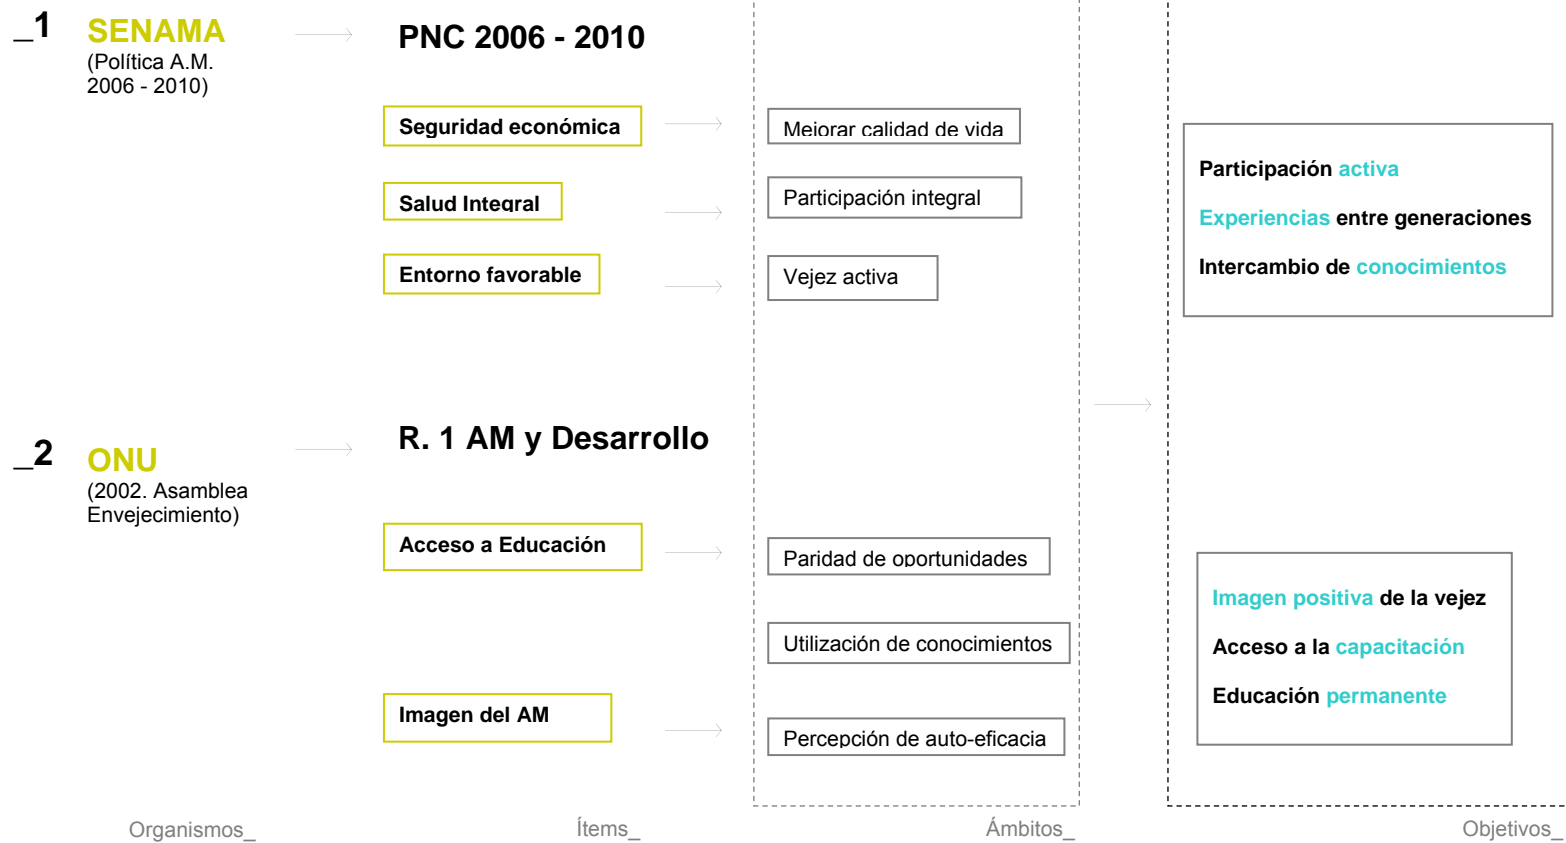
_1 SENAMA
(Política A.M. 2006 - 2010)

PNC 2006 - 2010

Seguridad económica

Salud Integral

Entorno favorable

Mejorar calidad de vida

Participación integral

Vejez activa

Participación activa

Experiencias entre generaciones

Intercambio de conocimientos

_2 ONU
(2002. Asamblea Envejecimiento)

R. 1 AM y Desarrollo

Acceso a Educación

Imagen del AM

Paridad de oportunidades

Utilización de conocimientos

Percepción de auto-eficacia

Imagen positiva de la vejez

Acceso a la capacitación

Educación permanente

Organismos_

Ítems_

Ámbitos_

Objetivos_